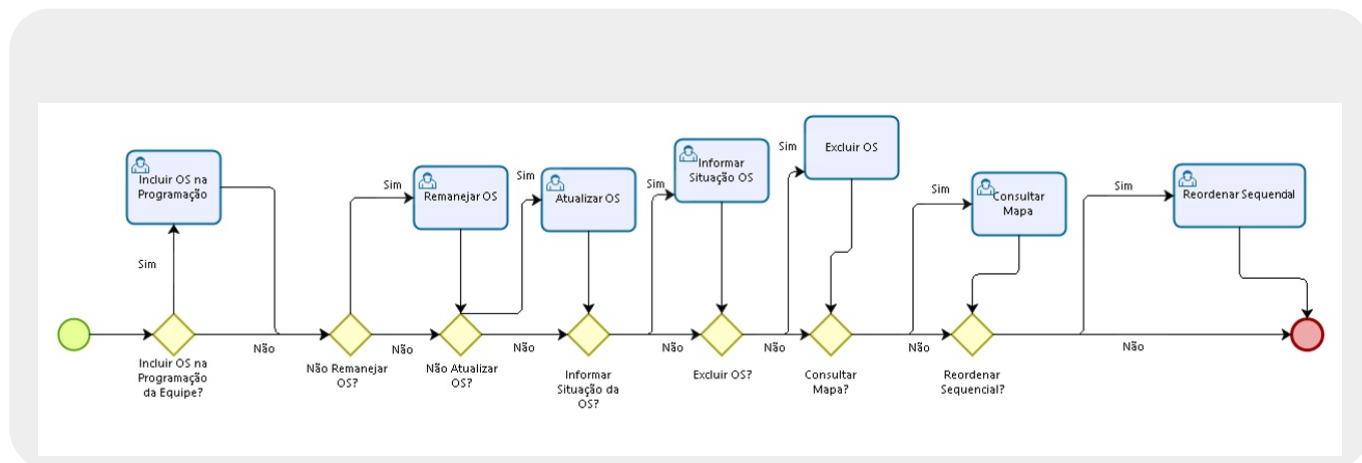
Incluir OS na Programação

Sim

Incluir OS na Programação da Equipe?

Não

Sim

Remanejar OS

Não Remanejar OS?

Não

Sim

Atualizar OS

Não Atualizar OS?

Não

Sim

Informar Situação OS

Informar Situação da OS?

Não

Sim

Excluir OS

Excluir OS?

Não

Sim

Consultar Mapa

Consultar Mapa?

Não

Sim

Reordenar Sequendal

Reordenar Sequencial?

Não